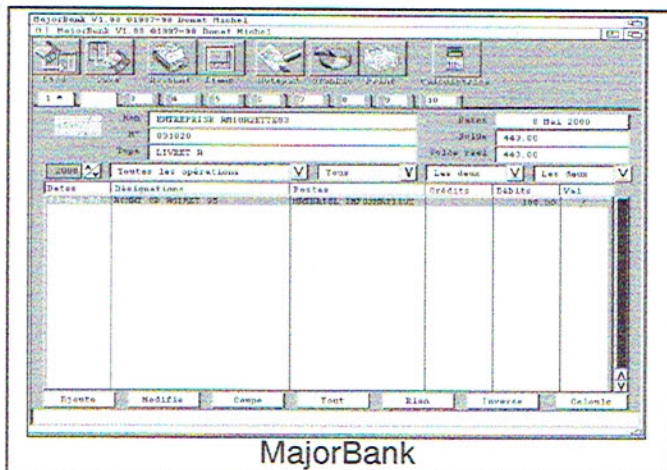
MajorBank V1.88 ©1997-98 Donat Michel
0 | MajorBank V1.88 ©1997-98 Donat Michel

Calculatrice

1 2 3 4 5 6 7 8 9 10

Nom ENTREPRISE ANIGRETTES3
N° 031020
Type LIVRET A

Date 8 Mai 2000
Solde 443.00
Solde réel 443.00

2000 Toutes les opérations Tous Les deux Les deux

| Dates | Désignations | Postes | Crédits | Débits | Val |
|---|---|---|---|---|---|
| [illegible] | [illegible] | MATERIEL INFORMATIQUE | | 100.00 | |

Ajoute Modifie Coupe Tout Rien Inverse Calcule

MajorBank